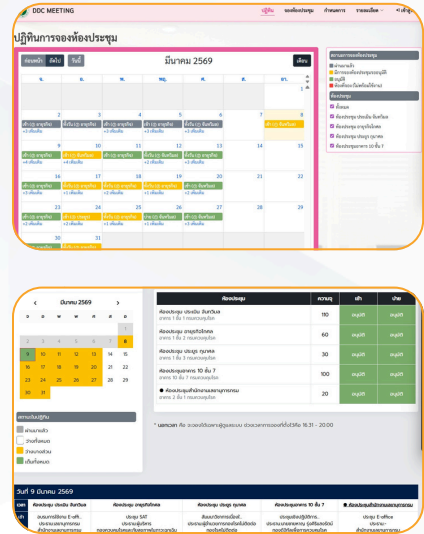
DDC MEETING

ปฏิทิน จองห้องประชุม กำหนดการ รายงานเรื่อง เข้าสู่

ปฏิทินการจองห้องประชุม

ก่อนหน้า ถัดไป วันนี้ มีนาคม 2569 เดือน

| อา. | จ. | อ. | พ. | พฤ. | ศ. | ส. |
|---|---|---|---|---|---|---|
| 1 | 2 | 3 | 4 | 5 | 6 | 7 |
| 8 | 9 | 10 | 11 | 12 | 13 | 14 |
| 15 | 16 | 17 | 18 | 19 | 20 | 21 |
| 22 | 23 | 24 | 25 | 26 | 27 | 28 |
| 29 | 30 | 31 | | | | |

สถานะการจองห้องประชุม
ผ่านมาแล้ว
มีการจองห้องประชุมบางส่วน
อนุมัติ
ห้องที่จอง/ไม่พร้อมใช้งาน

ห้องประชุม
ทั้งหมด
ห้องประชุม ประเสิม จันทร์เพ็ญ
ห้องประชุม อาญูโรจินดล
ห้องประชุม ประยูร กุนาศล
ห้องประชุมอาคาร 10 ชั้น 7

< มีนาคม 2569 >

| อา | จ | อ | พ | พฤ | ศ | ส |
|---|---|---|---|---|---|---|
| 1 | 2 | 3 | 4 | 5 | 6 | 7 |
| 8 | 9 | 10 | 11 | 12 | 13 | 14 |
| 15 | 16 | 17 | 18 | 19 | 20 | 21 |
| 22 | 23 | 24 | 25 | 26 | 27 | 28 |
| 29 | 30 | 31 | | | | |

สถานะวันปฏิทิน
ผ่านมาแล้ว
ว่างทั้งหมด
ว่างบางส่วน
เต็มทั้งหมด

| ห้องประชุม | ความจุ | เช้า | บ่าย |
|---|---|---|---|
| ห้องประชุม ประเสิม จันทร์เพ็ญ อาคาร 1 ชั้น 1 กรมควบคุมโรค | 110 | อนุมัติ | อนุมัติ |
| ห้องประชุม อาญูโรจินดล อาคาร 1 ชั้น 2 กรมควบคุมโรค | 60 | อนุมัติ | อนุมัติ |
| ห้องประชุม ประยูร กุนาศล อาคาร 1 ชั้น 3 กรมควบคุมโรค | 30 | อนุมัติ | อนุมัติ |
| ห้องประชุมอาคาร 10 ชั้น 7 อาคาร 10 ชั้น 7 กรมควบคุมโรค | 100 | อนุมัติ | อนุมัติ |
| ● ห้องประชุมสำนักงานเลขานุการกรม อาคาร 2 ชั้น 1 กรมควบคุมโรค | 20 | อนุมัติ | อนุมัติ |

* นอกเวลา คือ จะจองได้เฉพาะผู้ดูแลระบบ ช่วงเวลาการจองที่ตั้งไว้คือ 16.31 - 20.00

วันที่ 9 มีนาคม 2569

| เวลา | ห้องประชุม ประเสิม จันทร์เพ็ญ | ห้องประชุม อาญูโรจินดล | ห้องประชุม ประยูร กุนาศล | ห้องประชุมอาคาร 10 ชั้น 7 | ● ห้องประชุมสำนักงานเลขานุการกรม |
|---|---|---|---|---|---|
| เช้า | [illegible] | ประชุม SAT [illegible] | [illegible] | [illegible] | ประชุม E-office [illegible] |